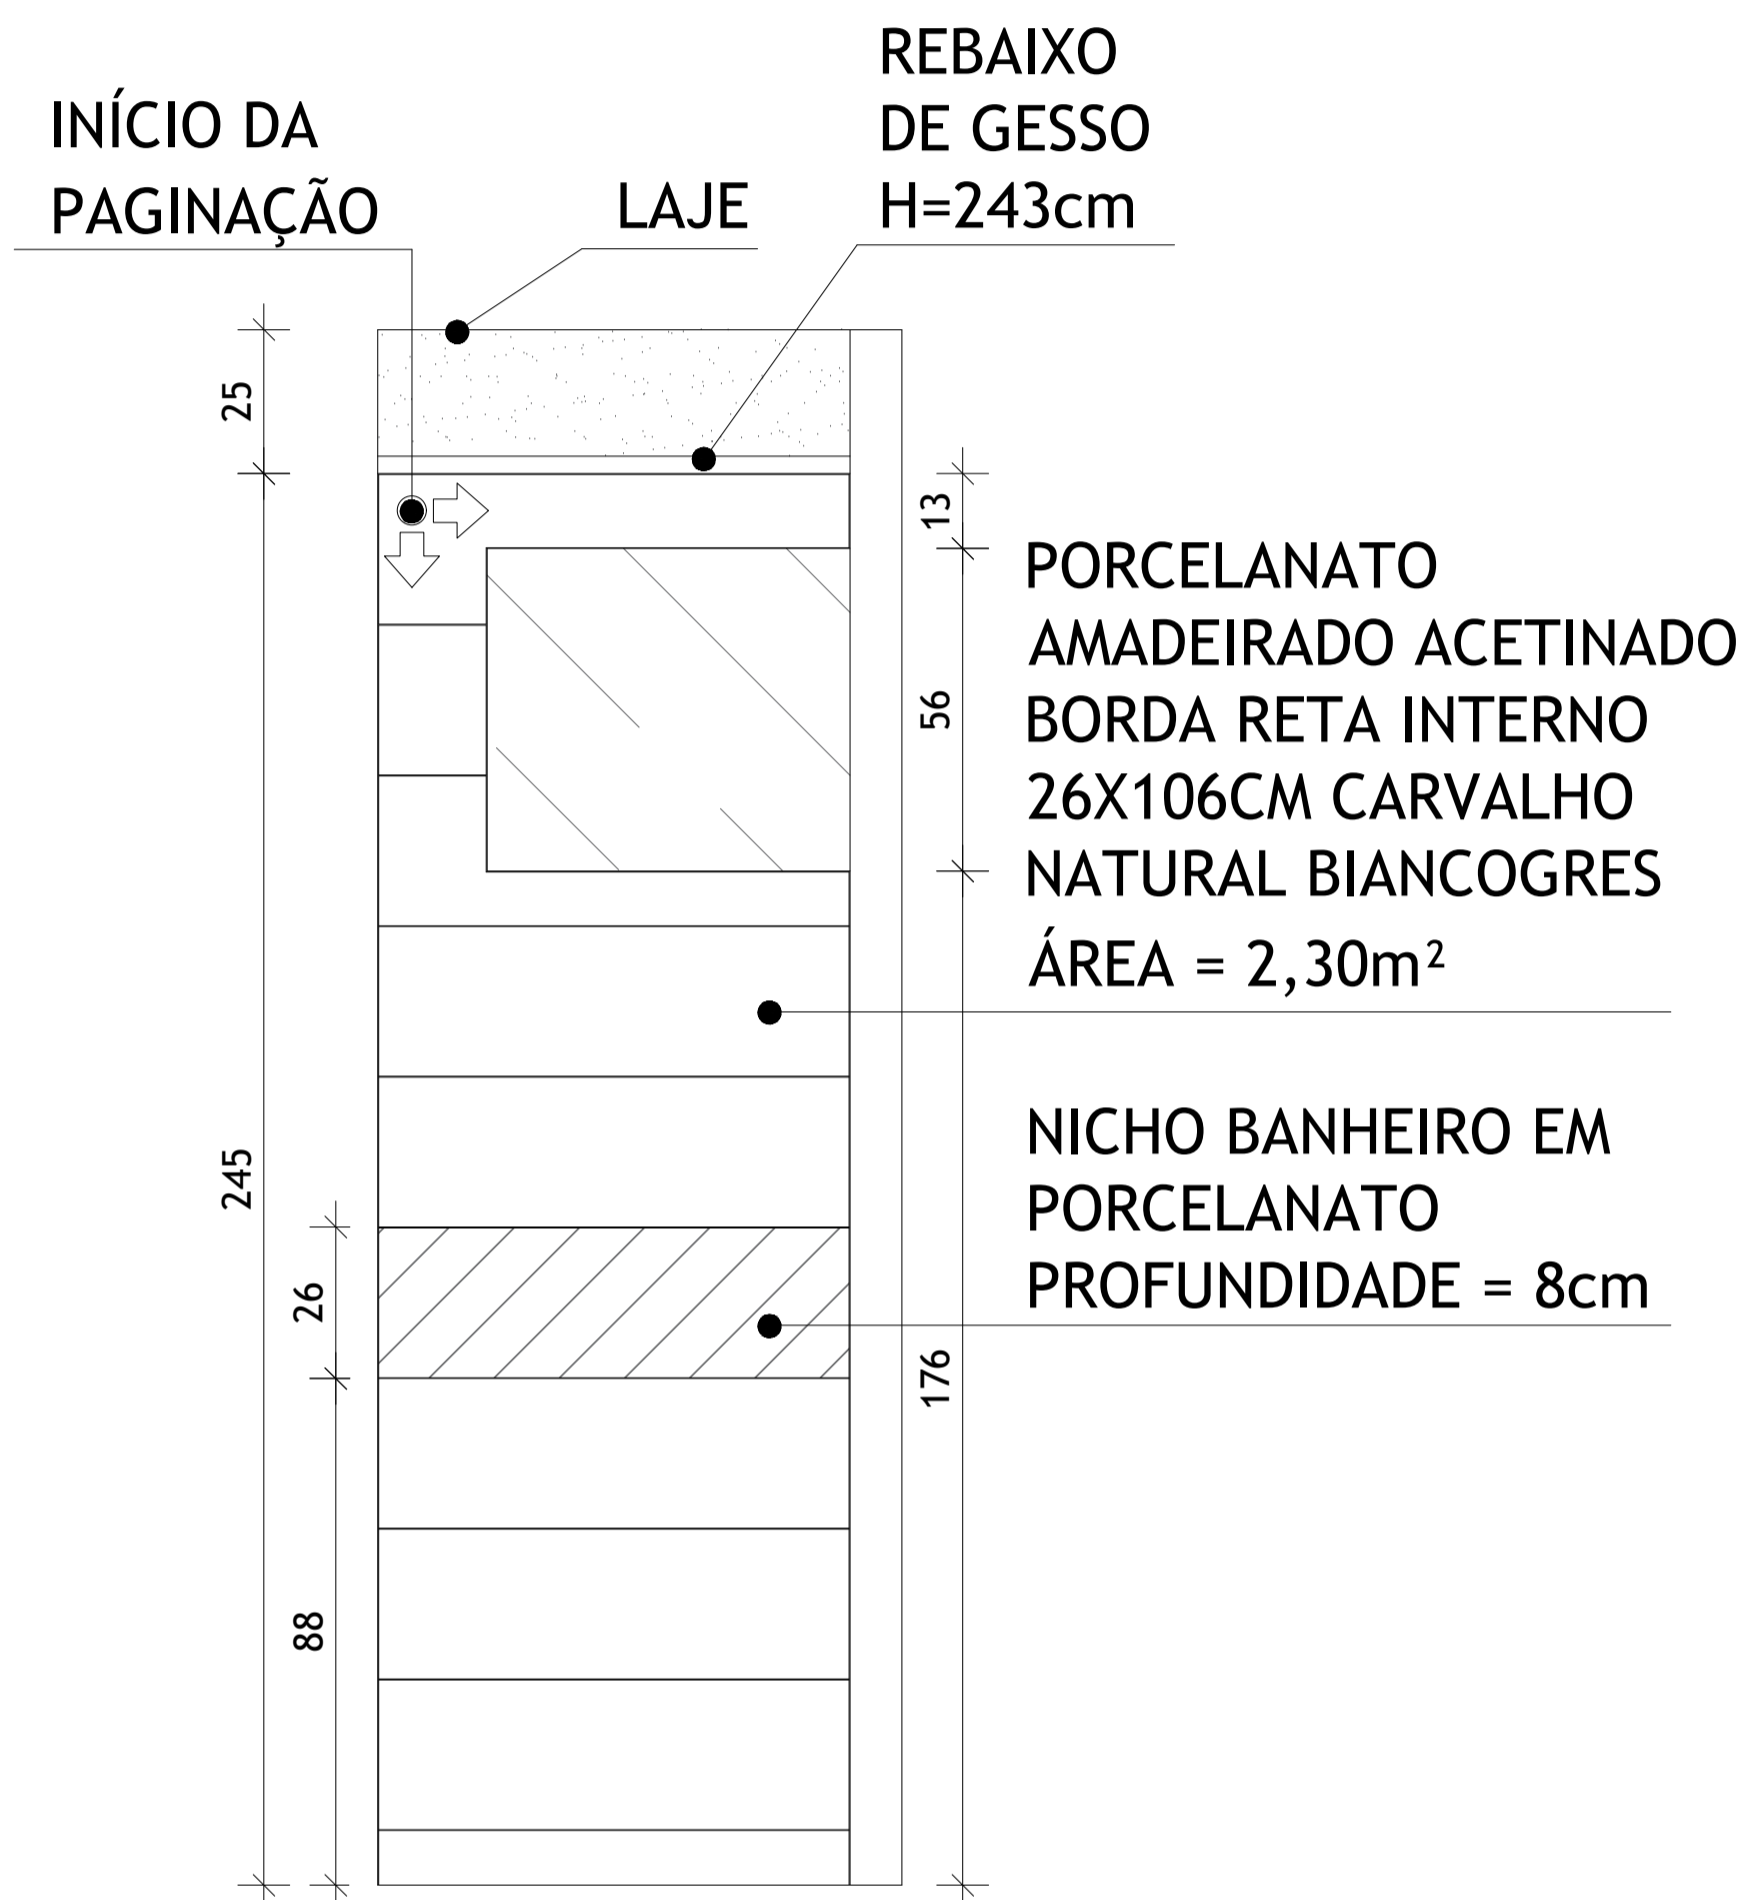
REBAIXO
DE GESSO
H=243cm

INÍCIO DA
PAGINAÇÃO

LAJE

25

245

26

88

13

56

176

PORCELANATO
AMADEIRADO ACETINADO
BORDA RETA INTERNO
26X106CM CARVALHO
NATURAL BIANCOGRES
ÁREA = 2,30m²

NICHO BANHEIRO EM
PORCELANATO
PROFUNDIDADE = 8cm